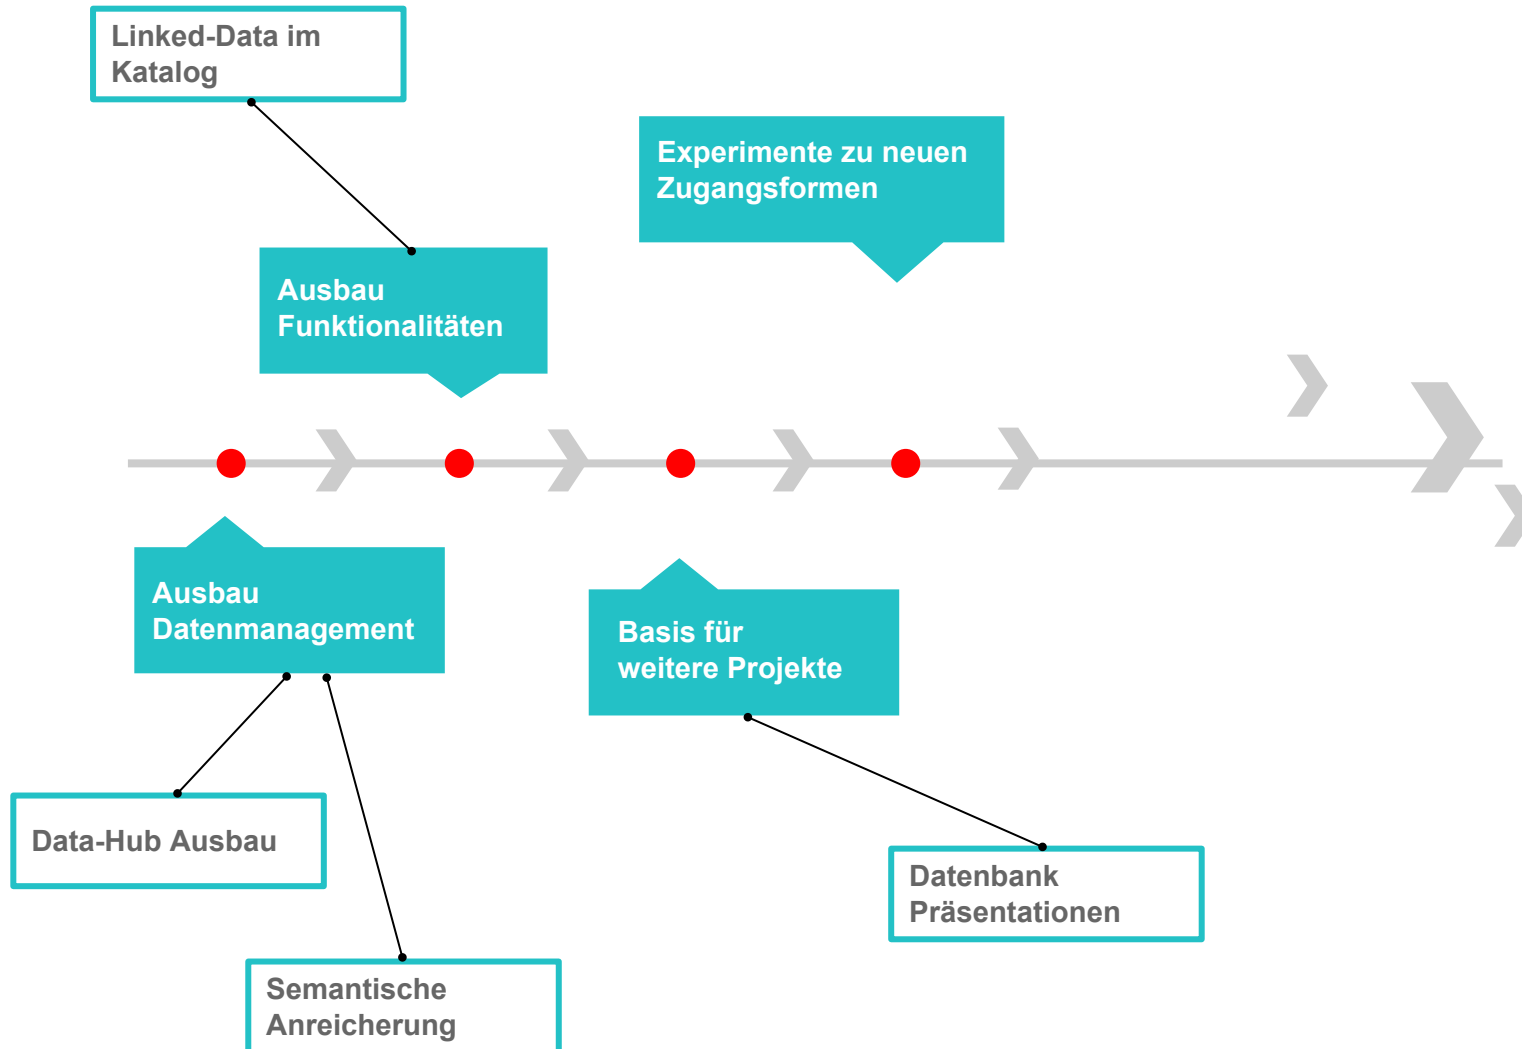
Linked-Data im Katalog

Experimente zu neuen Zugangsformen

Ausbau Funktionalitäten

Ausbau Datenmanagement

Basis für weitere Projekte

Data-Hub Ausbau

Datenbank Präsentationen

Semantische Anreicherung